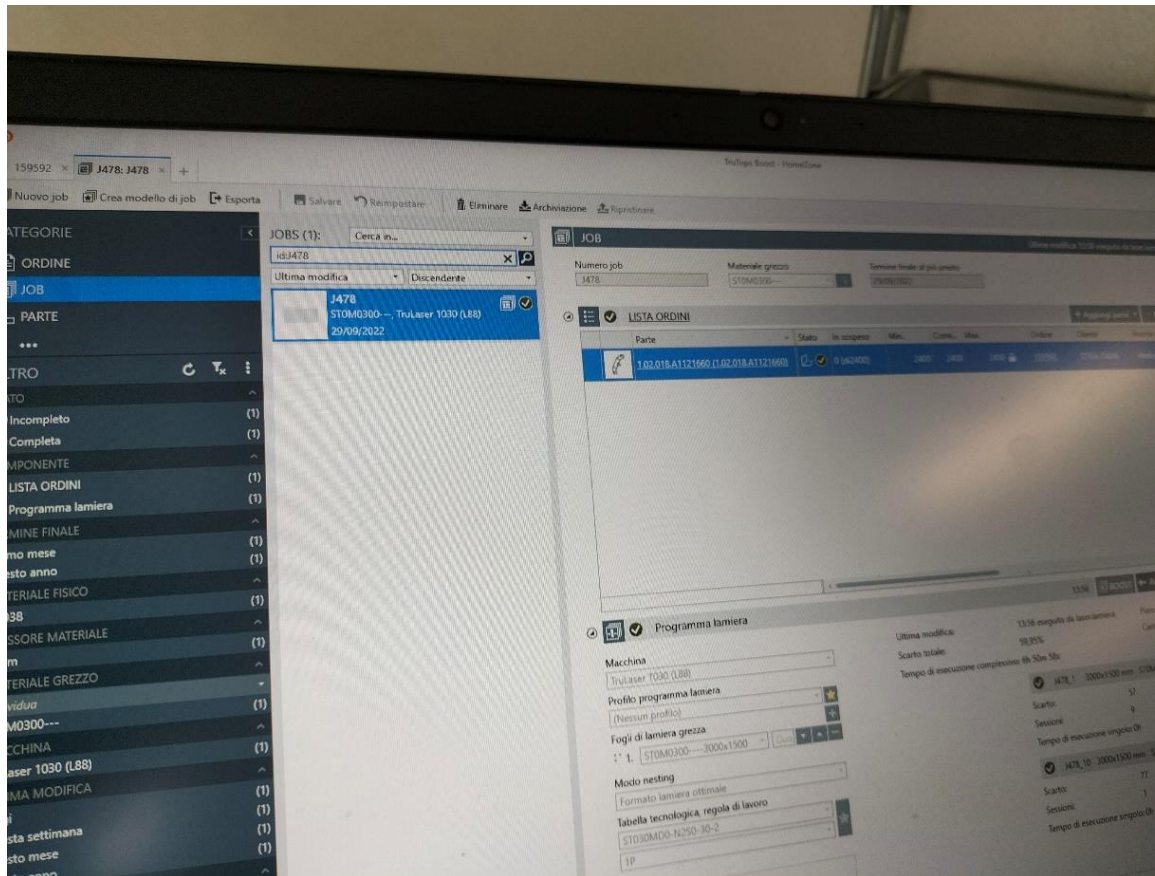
159592 × J478: J478 × +

TruTops Boost - HomeZone

Nuovo job Crea modello di job Esporta Salvare Reimpostare Eliminare Archiviazione Ripristinare

ATEGORIE
ORDINE
JOB
PARTE
•••

LTRO
ATO
Incompleto (1)
Completa (1)
MPONENTE
LISTA ORDINI (1)
Programma lamiera (1)
MINE FINALE
mo mese (1)
sto anno (1)
TERIALE FISICO
38 (1)
SSORE MATERIALE
m (1)
TERIALE GREZZO
vidua (1)
M0300---
CCHINA
aser 1030 (L88) (1)
MA MODIFICA
(1)
(1)
sta settimana (1)
sto mese (1)

JOBS (1): Cerca in...
id:J478
Ultima modifica Discendente

J478
ST0M0300-–, TruLaser 1030 (L88)
29/09/2022

JOB
Numero job
J478
Materiale grezzo
ST0M0300---
Termine finale al più presto
29/09/2022

LISTA ORDINI
| Parte | Stato | In sospeso | Min. | Corre... Max. | Ordine | Cliente |
|---|---|---|---|---|---|---|
| 1.02.018.A1121660 (1.02.018.A1121660) | | 0 (≤2400) | 2400 | 2400 2400 | | |

Programma lamiera
Macchina
TruLaser 1030 (L88)
Profilo programma lamiera
(Nessun profilo)
Fogli di lamiera grezza
1. ST0M0300---3000x1500
Modo nesting
Formato lamiera ottimale
Tabella tecnologica, regola di lavoro
ST030MD0-N250-30-2
1P

Ultima modifica: 13:56 eseguita da laser.lamiera
Scarto totale: 38,85%
Tempo di esecuzione complessivo: 6h 50m 58s
J478_1 3000x1500 mm
Scarto: 57
Sessioni: 4
Tempo di esecuzione singolo: 0h
J478_10 3000x1500 mm
Scarto: 77
Sessioni: 1
Tempo di esecuzione singolo: 0h